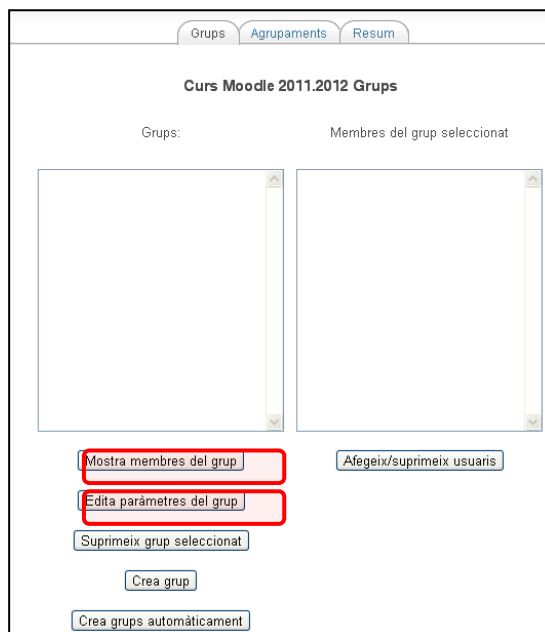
Grups | Agrupaments | Resum

Curs Moodle 2011.2012 Grups

Grups:

Membres del grup seleccionat

Mostra membres del grup

Afegeix/suprimeix usuaris

Edita paràmetres del grup

Suprimeix grup seleccionat

Crea grup

Crea grups automàticament